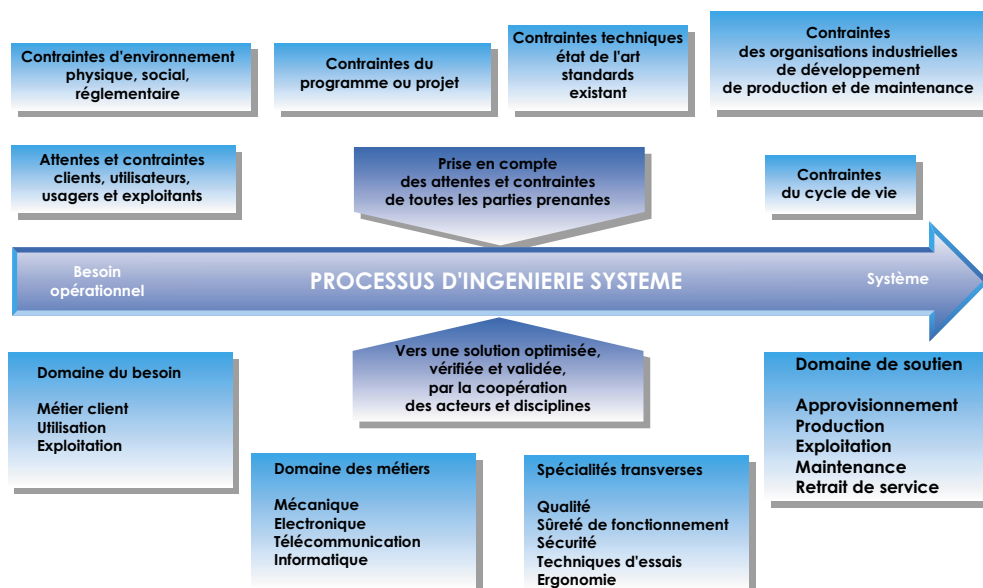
Contraintes d'environnement physique, social, réglementaire

Contraintes du programme ou projet

Contraintes techniques état de l'art standards existant

Contraintes des organisations industrielles de développement de production et de maintenance

Attentes et contraintes clients, utilisateurs, usagers et exploitants

Prise en compte des attentes et contraintes de toutes les parties prenantes

Contraintes du cycle de vie

Besoin opérationnel

PROCESSUS D'INGENIERIE SYSTEME

Système

Vers une solution optimisée, vérifiée et validée, par la coopération des acteurs et disciplines

Domaine du besoin

Métier client
Utilisation
Exploitation

Domaine de soutien

Approvisionnement
Production
Exploitation
Maintenance
Retrait de service

Domaine des métiers

Mécanique
Electronique
Télécommunication
Informatique

Spécialités transverses

Qualité
Sûreté de fonctionnement
Sécurité
Techniques d'essais
Ergonomie